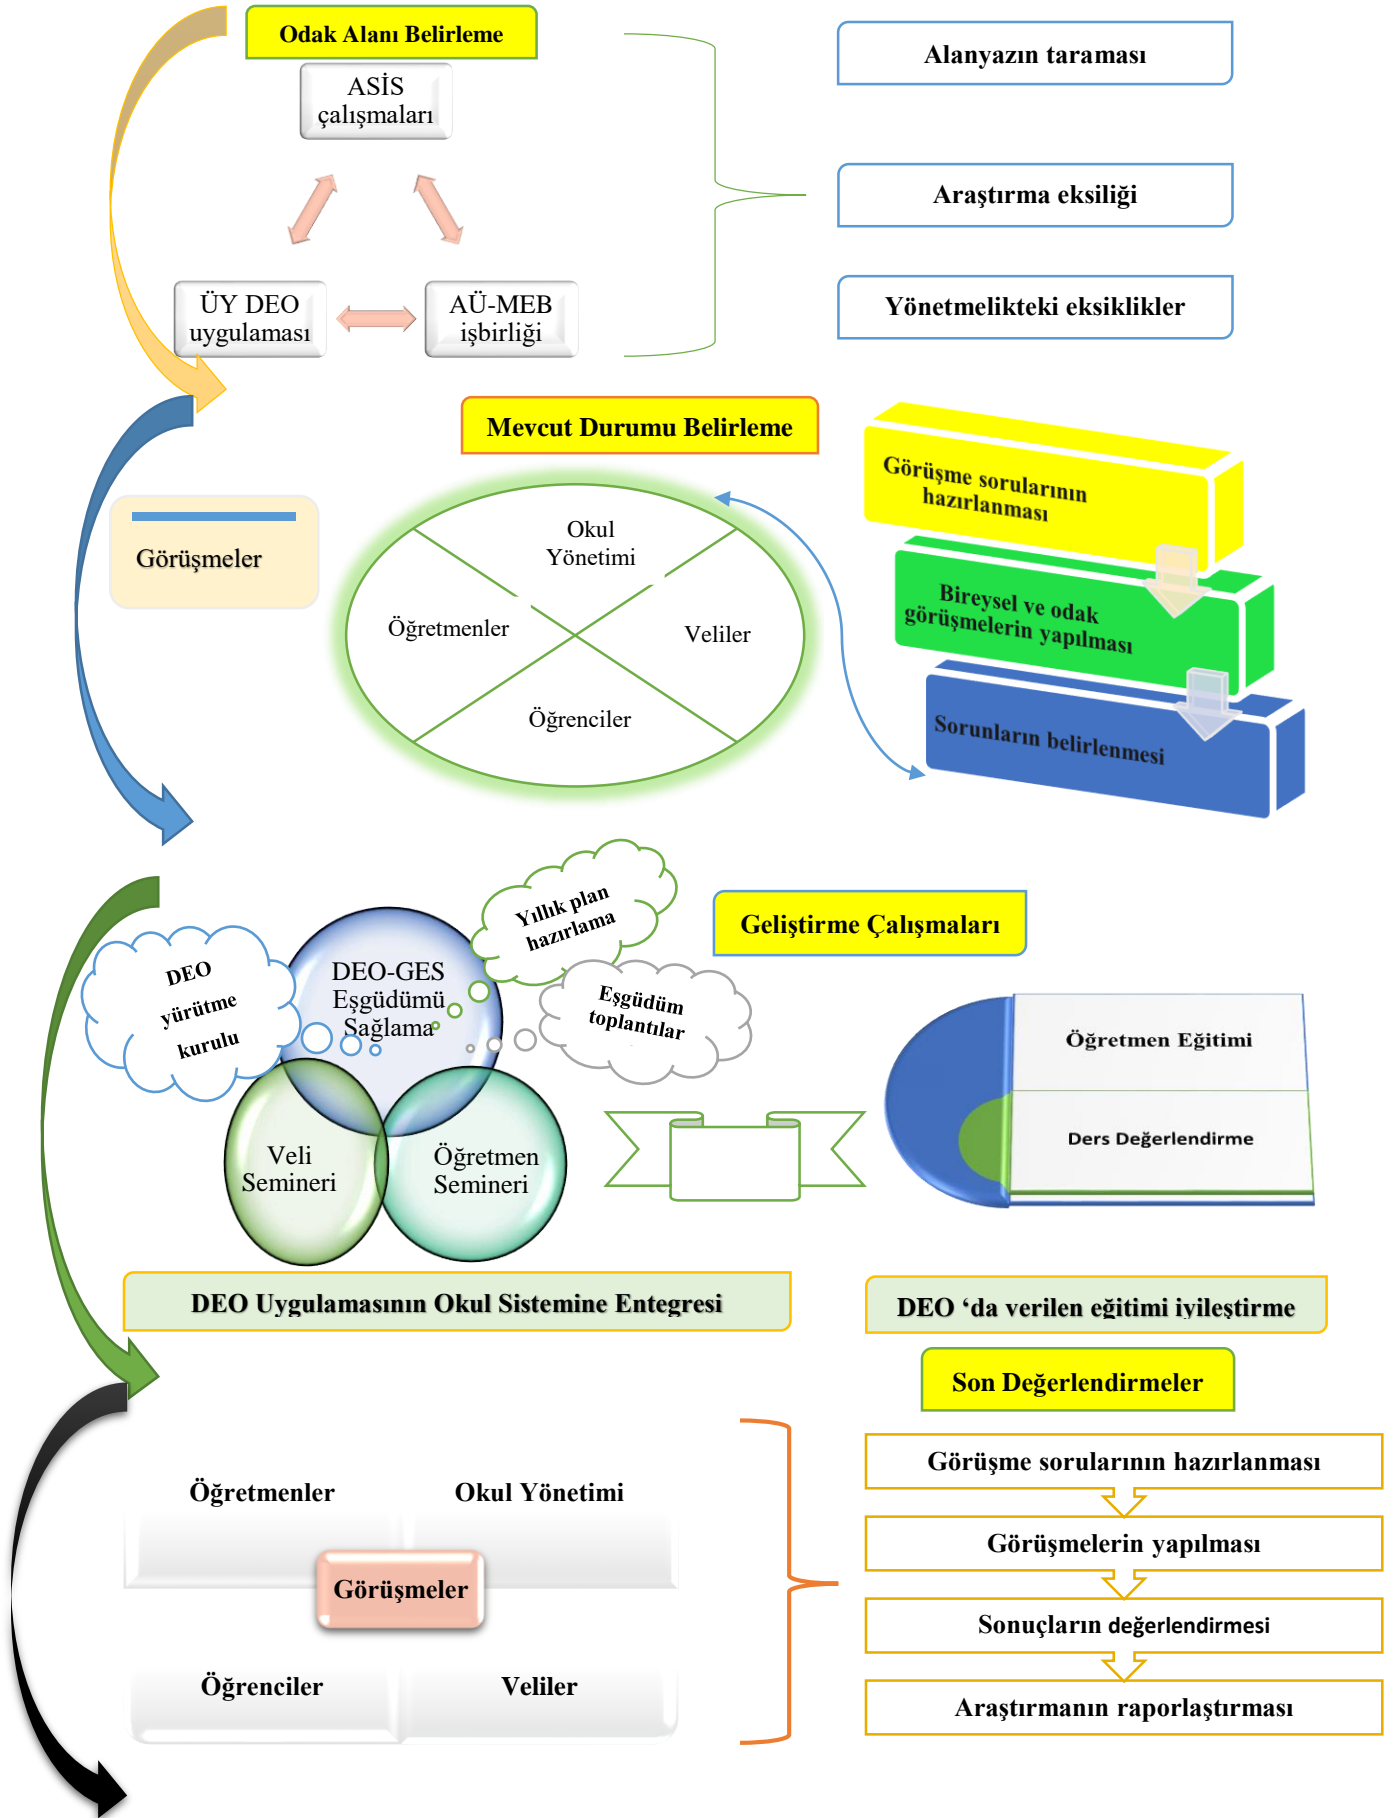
Odak Alanı Belirleme

ASİS çalışmaları

ÜY DEO uygulaması

AÜ-MEB işbirliği

Alanyazın taraması

Araştırma eksiliği

Yönetmelikteki eksiklikler

Mevcut Durumu Belirleme

Görüşmeler

Okul Yönetimi

Öğretmenler

Veliler

Öğrenciler

Görüşme sorularının hazırlanması

Bireysel ve odak görüşmelerin yapılması

Sorunların belirlenmesi

Yıllık plan hazırlama

Geliştirme Çalışmaları

DEO yürütme kurulu

DEO-GES Eşgüdümü Sağlama

Eşgüdüm toplantılar

Veli Semineri

Öğretmen Semineri

Öğretmen Eğitimi

Ders Değerlendirme

DEO Uygulamasının Okul Sistemine Entegresi

DEO ‘da verilen eğitimi iyileştirme

Son Değerlendirmeler

Öğretmenler

Okul Yönetimi

Görüşmeler

Öğrenciler

Veliler

Görüşme sorularının hazırlanması

Görüşmelerin yapılması

Sonuçların değerlendirmesi

Araştırmanın raporlaştırması